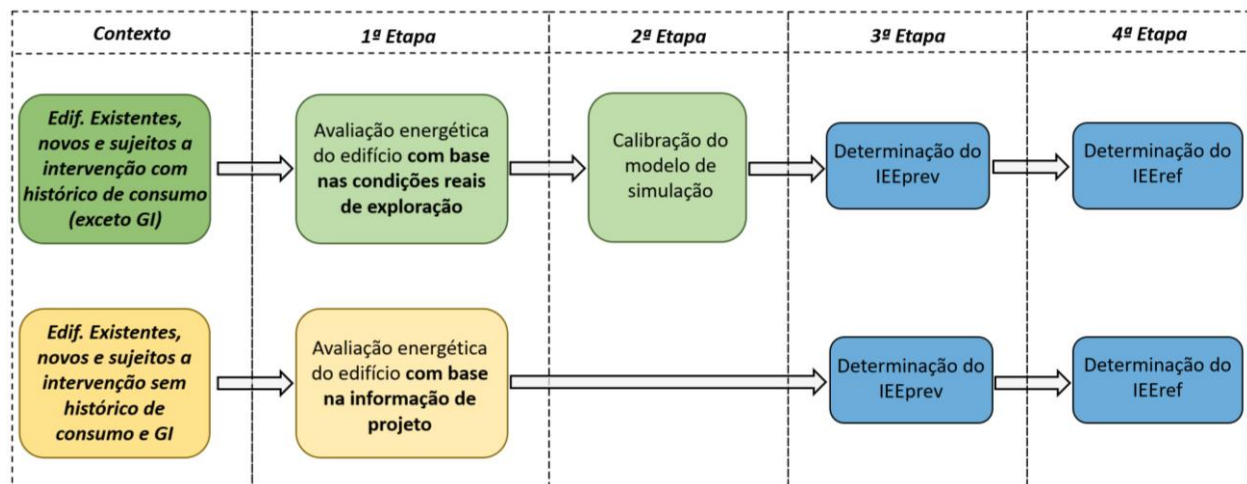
| Contexto | 1ª Etapa | 2ª Etapa | 3ª Etapa | 4ª Etapa |
|---|---|---|---|---|
| Edif. Existentes, novos e sujeitos a intervenção com histórico de consumo (exceto GI) | Avaliação energética do edifício **com base nas condições reais de exploração** | Calibração do modelo de simulação | Determinação do IEEprev | Determinação do IEEref |
| Edif. Existentes, novos e sujeitos a intervenção sem histórico de consumo e GI | Avaliação energética do edifício **com base na informação de projeto** | | Determinação do IEEprev | Determinação do IEEref |